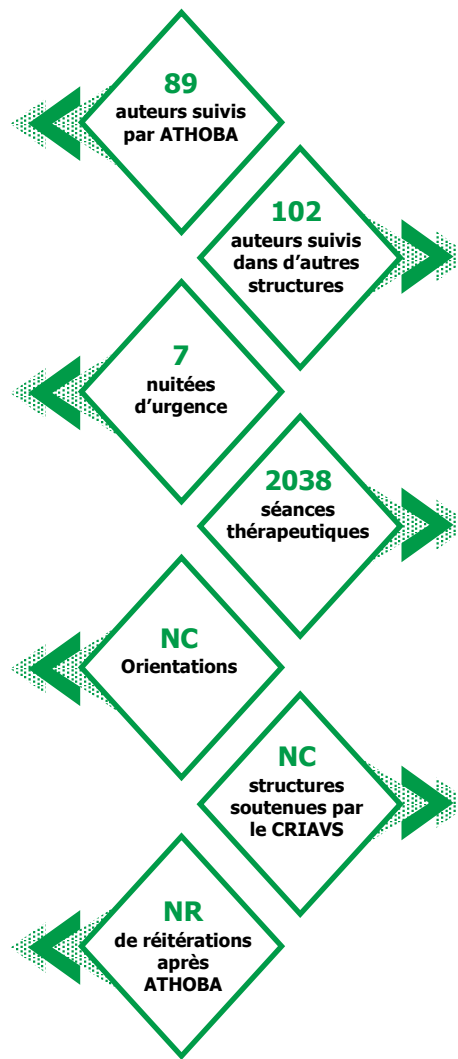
89
auteurs suivis par ATHOBA

102
auteurs suivis dans d'autres structures

7
nuitées d'urgence

2038
séances thérapeutiques

NC
Orientations

NC
structures soutenues par le CRIAVS

NR
de réitérations après ATHOBA